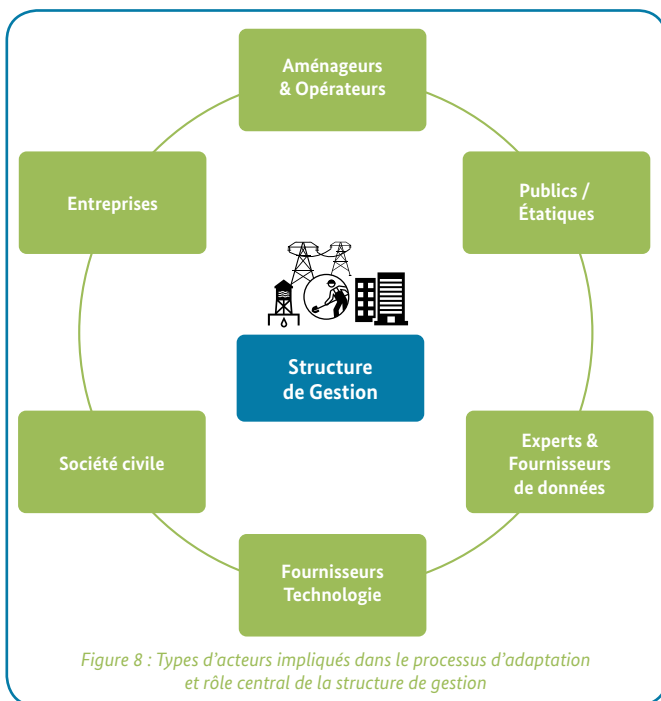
Aménageurs & Opérateurs

Entreprises

Publics / Étatiques

Structure de Gestion

Société civile

Experts & Fournisseurs de données

Fournisseurs Technologie

Figure 8 : Types d'acteurs impliqués dans le processus d'adaptation et rôle central de la structure de gestion